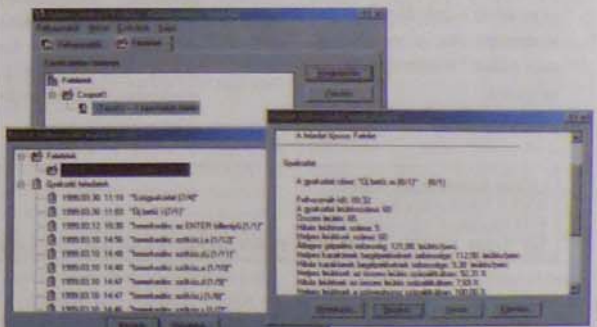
Felhasználó  Nézet  Eszközök  Súgó

Felhasználó  Feladatok

Feladatok
Csoport1

Feladatok
Gyakorlati feladatok
1999.03.10 11:33 "Gyakorlat (1/4)"
1999.03.10 11:53 "Gyakorlat (1/1)"
1999.03.10 13:30 "Ismerkedés az ENTER billentyűvel (1/1)"
1999.03.10 14:36 "Ismerkedés szöveg (1/1)"
1999.03.10 14:40 "Ismerkedés szöveg (1/1)"
1999.03.10 14:40 "Ismerkedés szöveg (1/10)"
1999.03.10 14:47 "Ismerkedés szöveg (1/1)"
1999.03.10 14:47 "Ismerkedés szöveg (1/90)"

A feladat típusa: Feladat

Gyakorlat

A gyakorlat címe: "Gyakorlat (0/1)"

Felhasznált idő: 00:32
A gyakorlat leütéseinek száma: 60
Összes leütés: 60
Hibás leütések száma: 0
Átlagos gépelési sebesség: 121,88 leütés/perc
Helyes karakterek begépelésének sebessége: 112,50 leütés/perc
Helyes leütések átlagos sebessége: 0,00 leütés/perc
Helyes leütések az összes leütés százalékában: 92,31 %
Hibás leütések az összes leütés százalékában: 7,69 %
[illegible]